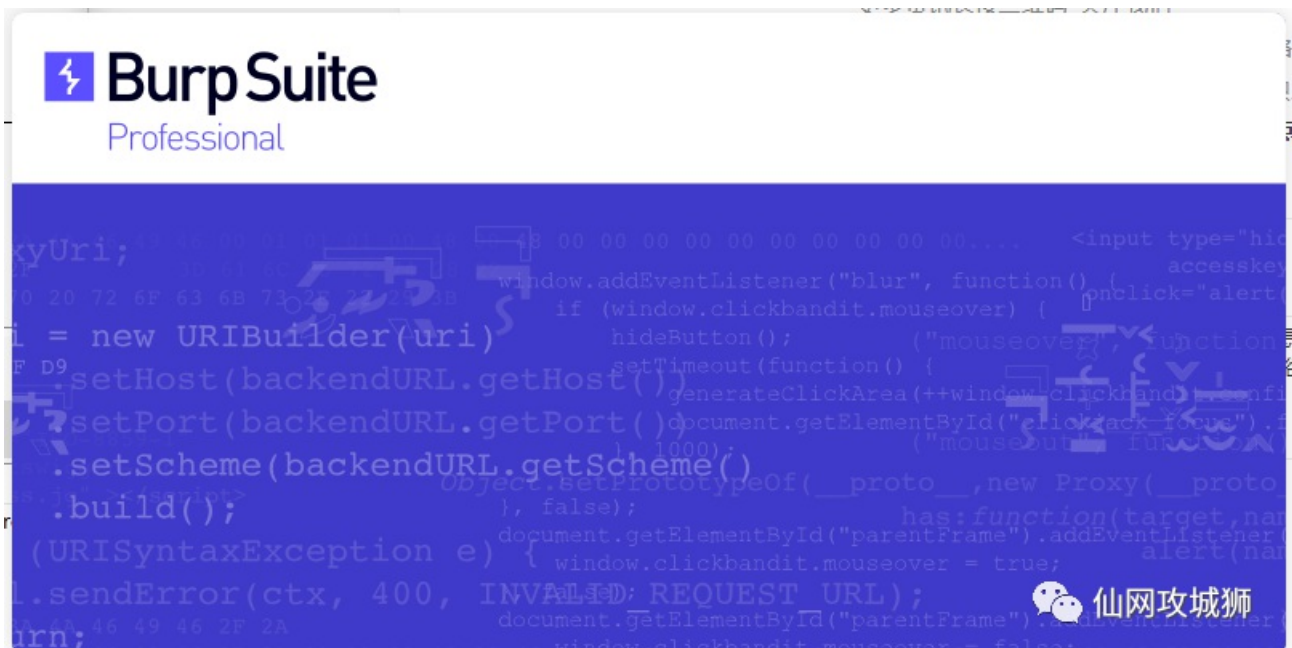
Burp Suite
Professional

xyUri;
i = new URIBuilder(uri)
.setHost(backendURL.getHost())
.setPort(backendURL.getPort())
.setScheme(backendURL.getScheme()
.build();
(URISyntaxException e) {
l.sendError(ctx, 400, INVALID_REQUEST_URL);
urn;

00 00 00 00 00 00 00 00 00 00 00....
window.addEventListener("blur", function() {
if (window.clickbandit.mouseover) {
hideButton();
setTimeout(function() {
generateClickArea(++window.clickbandit.confi
document.getElementById("clickjack_focus").f
}, 1000);
Object.setPrototypeOf(__proto__,new Proxy(__proto
}, false);
document.getElementById("parentFrame").addEventListener(
window.clickbandit.mouseover = true;
}, false);
document.getElementById("parentFrame").addEventListener(

<input type="hid
accesskey
onclick="alert(
("mouseover", function
("mouseout", function
has:function(target,nam
alert(nam

仙网攻城狮